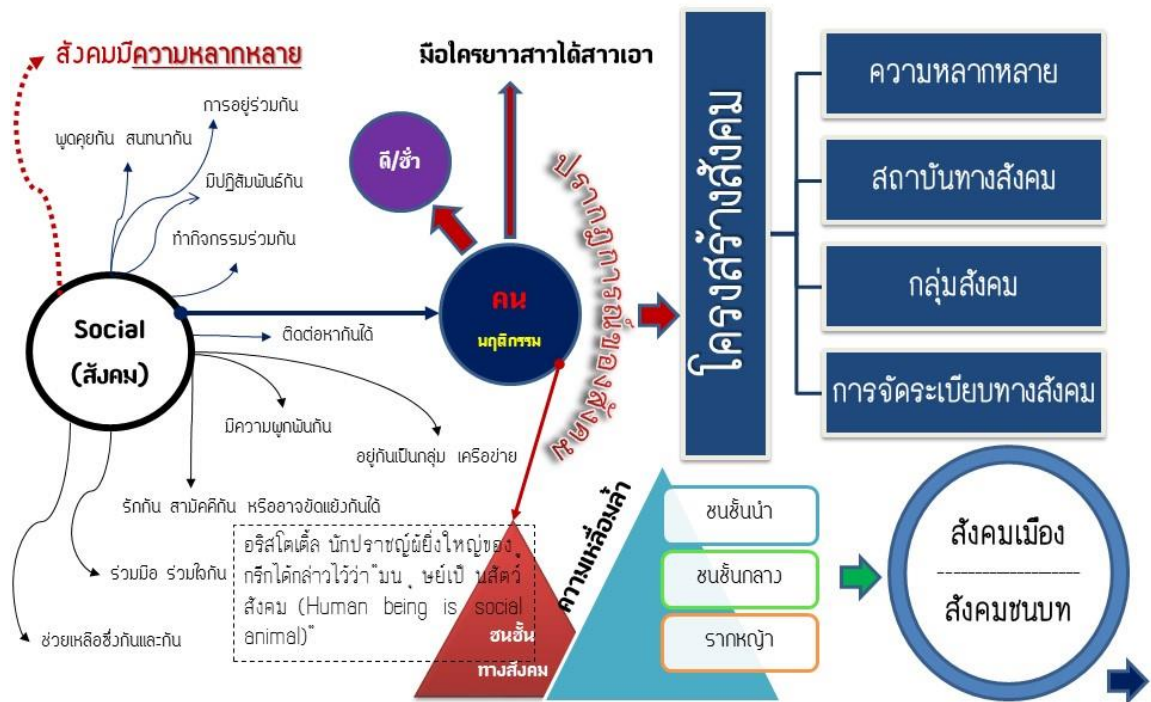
สังคมมีความหลากหลาย

การอยู่ร่วมกัน

พูดคุยกัน สนทนากัน

มีปฏิสัมพันธ์กัน

ทำกิจกรรมร่วมกัน

Social (สังคม)

ติดต่อหากันได้

มีความผูกพันกัน

อยู่กันเป็นกลุ่ม เครือข่าย

รักกัน สามัคคีกัน หรืออาจขัดแย้งกันได้

ร่วมมือ ร่วมใจกัน

ช่วยเหลือซึ่งกันและกัน

อริสโตเติ้ล นักปราชญ์ผู้ยิ่งใหญ่ของกรีกได้กล่าวไว้ว่า "มนุษย์เป็นสัตว์สังคม (Human being is social animal)"

มือใครยาวสาวได้สาวเอา

ดี/ชั่ว

คน

พฤติกรรม

ปรากฏการณ์ทางสังคม

โครงสร้างสังคม

ความหลากหลาย

สถาบันทางสังคม

กลุ่มสังคม

การจัดระเบียบทางสังคม

ชนชั้นทางสังคม

ความเหลื่อมล้ำ

ชนชั้นนำ

ชนชั้นกลาง

รากหญ้า

สังคมเมือง

สังคมชนบท